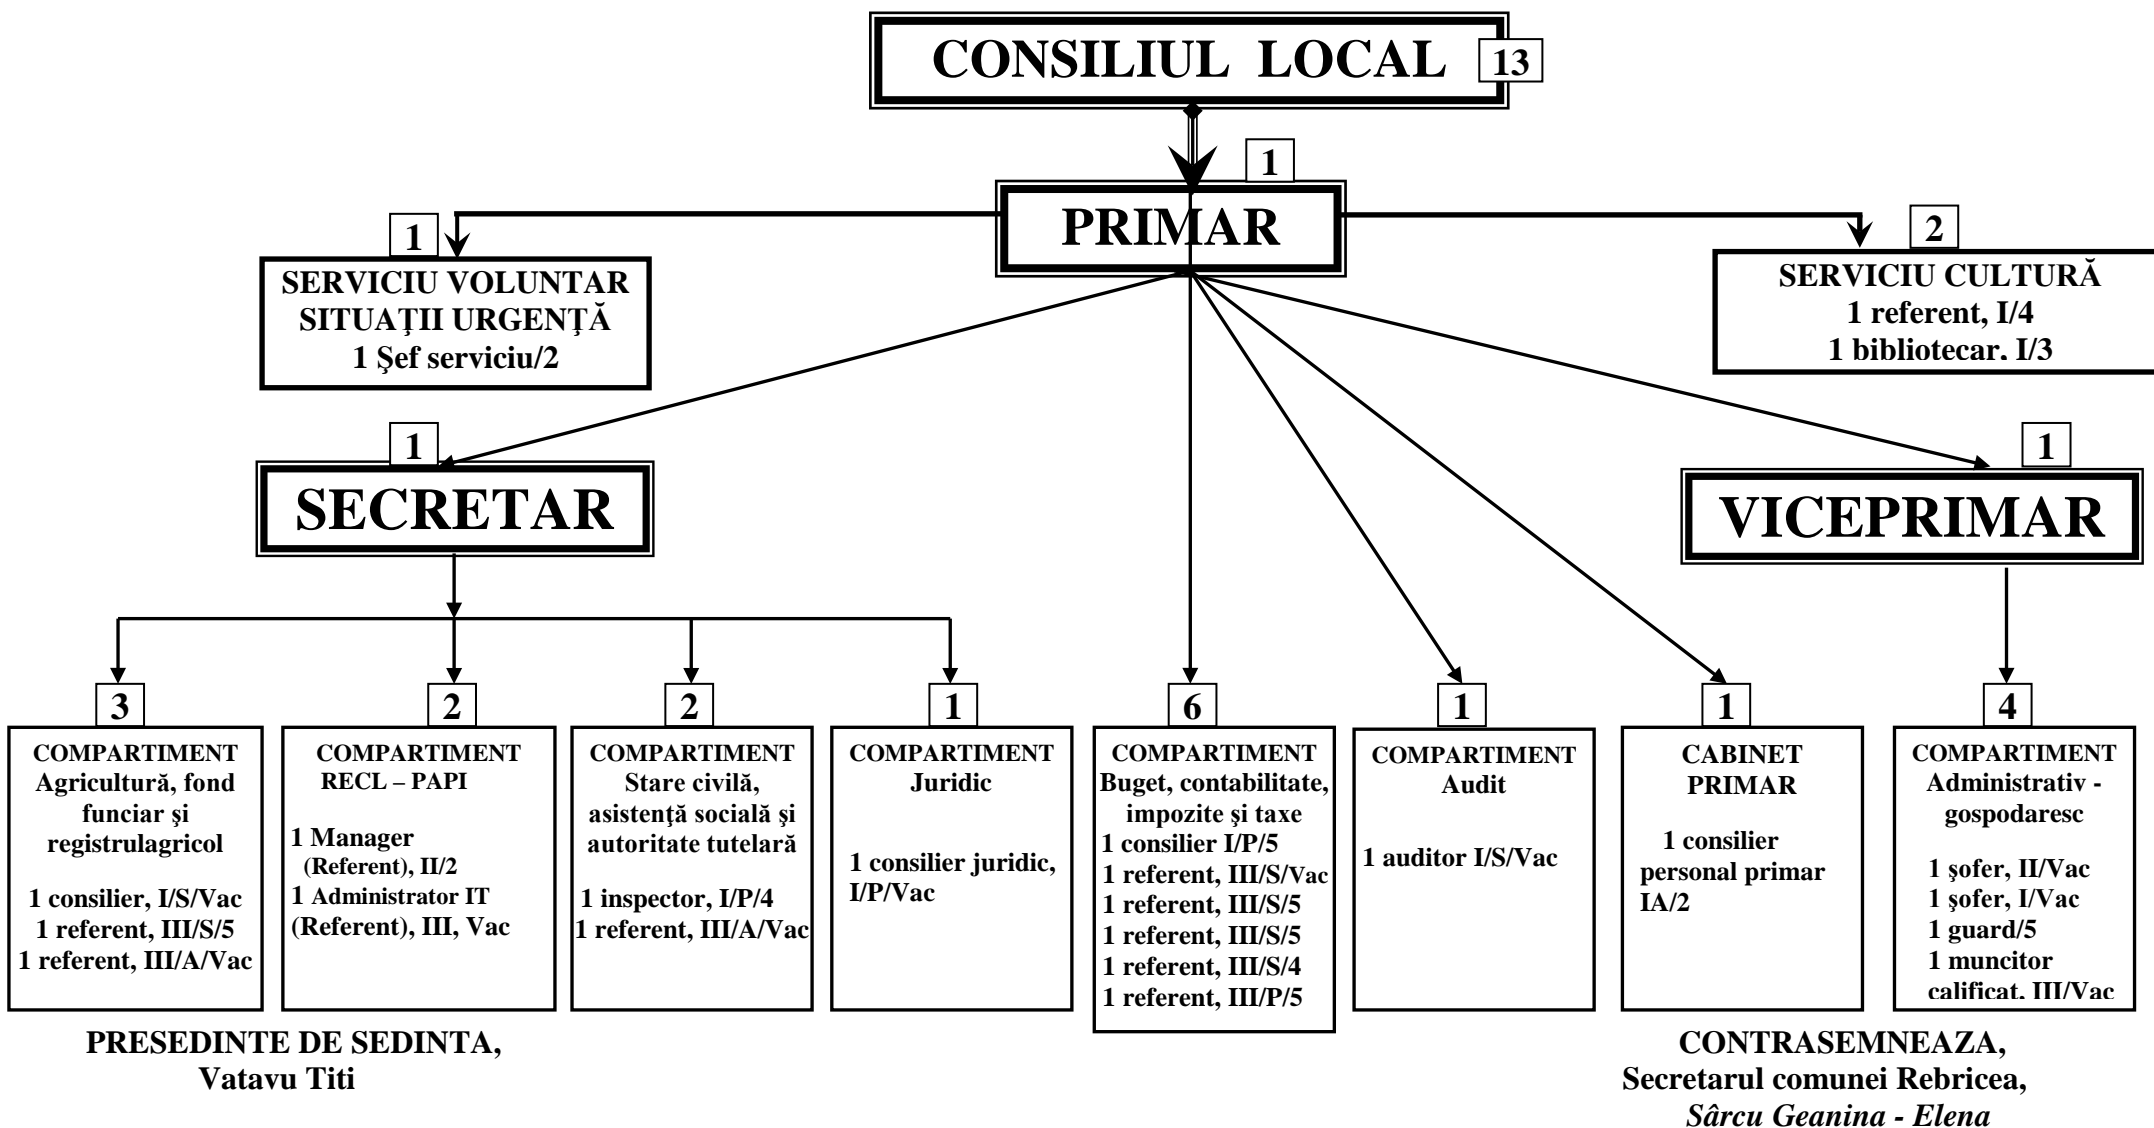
CONSILIUL LOCAL 13

1

PRIMAR

1

SERVICIU VOLUNTAR SITUAŢII URGENŢĂ
1 Şef serviciu/2

2

SERVICIU CULTURĂ
1 referent, I/4
1 bibliotecar. I/3

1

SECRETAR

1

VICEPRIMAR

3

COMPARTIMENT Agricultură, fond funciar şi registrulagricol

1 consilier, I/S/Vac
1 referent, III/S/5
1 referent, III/A/Vac

2

COMPARTIMENT RECL – PAPI

1 Manager (Referent), II/2
1 Administrator IT (Referent), III, Vac

2

COMPARTIMENT Stare civilă, asistenţă socială şi autoritate tutelară

1 inspector, I/P/4
1 referent, III/A/Vac

1

COMPARTIMENT Juridic

1 consilier juridic, I/P/Vac

6

COMPARTIMENT Buget, contabilitate, impozite şi taxe
1 consilier I/P/5
1 referent, III/S/Vac
1 referent, III/S/5
1 referent, III/S/5
1 referent, III/S/4
1 referent, III/P/5

1

COMPARTIMENT Audit

1 auditor I/S/Vac

1

CABINET PRIMAR

1 consilier personal primar IA/2

4

COMPARTIMENT Administrativ - gospodaresc

1 şofer, II/Vac
1 şofer, I/Vac
1 guard/5
1 muncitor calificat, III/Vac

PRESEDINTE DE SEDINTA,
Vatavu Titi

CONTRASEMNEAZA,
Secretarul comunei Rebricea,
Sârcu Geanina - Elena